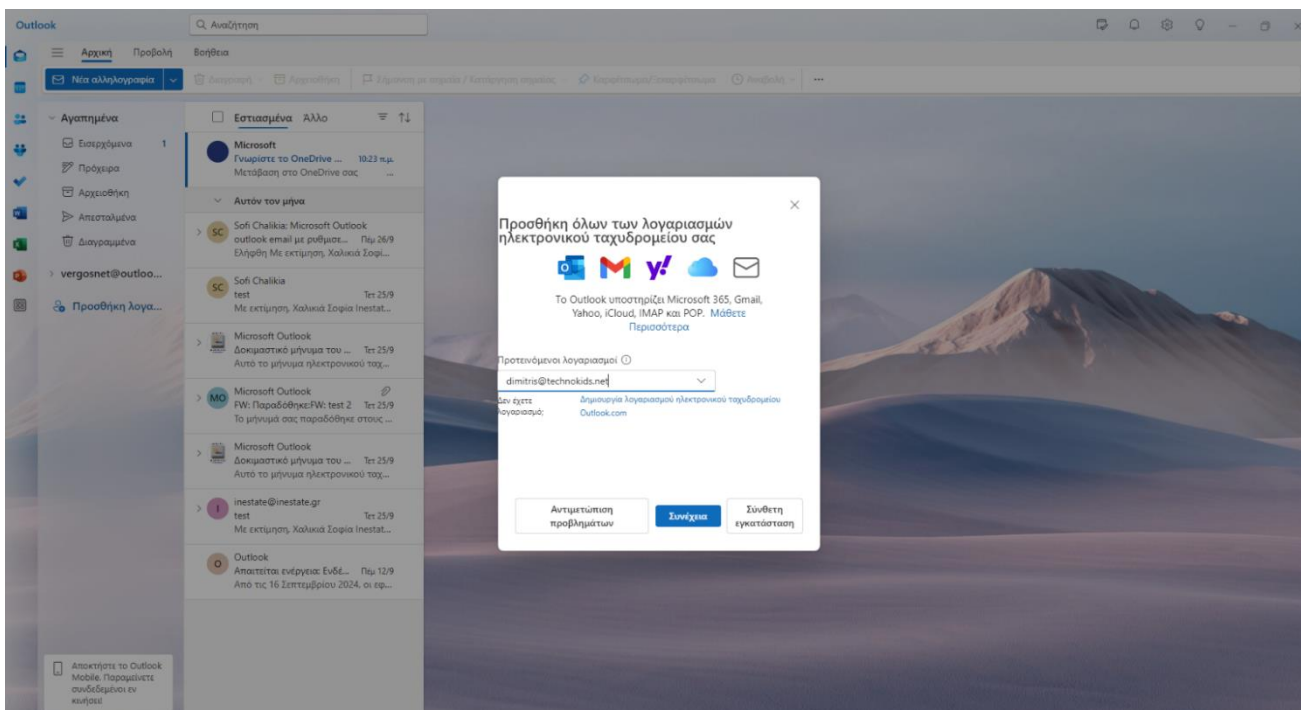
Outlook

Αναζήτηση

Αρχική Προβολή Βοήθεια

Νέα αλληλογραφία

Διαγραφή Αρχειοθέτηση Σήμανση με σημαία / Κατάργηση σημαίας Καρφίτσωμα/ ξεκαρφίτσωμα Αναβολή ...

Αγαπημένα
Εισερχόμενα 1
Πρόχειρα
Αρχειοθήκη
Απεσταλμένα
Διαγραμμένα
vergosnet@outloo...
Προσθήκη λογα...

Εστιασμένα Άλλο

Microsoft
Γνωρίστε το OneDrive ... 10:23 π.μ.
Μετάβαση στο OneDrive σας ...

Αυτόν τον μήνα

SC Sofi Chalikia: Microsoft Outlook
outlook email με ρυθμισε... Πέμ 26/9
Ελήφθη Με εκτίμηση, Χαλικιά Σοφί...

SC Sofi Chalikia
test Τετ 25/9
Με εκτίμηση, Χαλικιά Σοφία Inestat...

Microsoft Outlook
Δοκιμαστικό μήνυμα του ... Τετ 25/9
Αυτό το μήνυμα ηλεκτρονικού ταχ...

MO Microsoft Outlook
FW: Παραδόθηκε:FW: test 2 Τετ 25/9
Το μήνυμά σας παραδόθηκε στους ...

Microsoft Outlook
Δοκιμαστικό μήνυμα του ... Τετ 25/9
Αυτό το μήνυμα ηλεκτρονικού ταχ...

I inestate@inestate.gr
test Τετ 25/9
Με εκτίμηση, Χαλικιά Σοφία Inestat...

O Outlook
Απαιτείται ενέργεια: Ενδέ... Πεμ 12/9
Από τις 16 Σεπτεμβρίου 2024, οι εφ...

Αποκτήστε το Outlook Mobile. Παραμείνετε συνδεδεμένοι εν κινήσει!

Προσθήκη όλων των λογαριασμών ηλεκτρονικού ταχυδρομείου σας

Το Outlook υποστηρίζει Microsoft 365, Gmail, Yahoo, iCloud, IMAP και POP. Μάθετε Περισσότερα

Προτεινόμενοι λογαριασμοί

dimitris@technokids.net

Δεν έχετε λογαριασμό; Δημιουργία λογαριασμού ηλεκτρονικού ταχυδρομείου Outlook.com

Αντιμετώπιση προβλημάτων
Συνέχεια
Σύνθετη εγκατάσταση